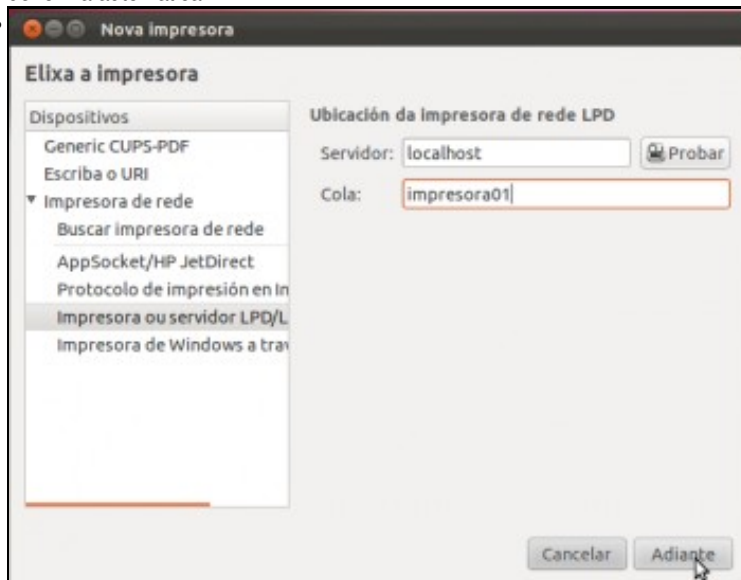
Nova impresora

Elixa a impresora

Dispositivos
Generic CUPS-PDF
Escriba o URI
Impresora de rede
Buscar impresora de rede
AppSocket/HP JetDirect
Protocolo de impresión en In
Impresora ou servidor LPD/L
Impresora de Windows a trav

Ubicación da impresora de rede LPD
Servidor: localhost
Probar
Cola: impresora01

Cancelar
Adiante